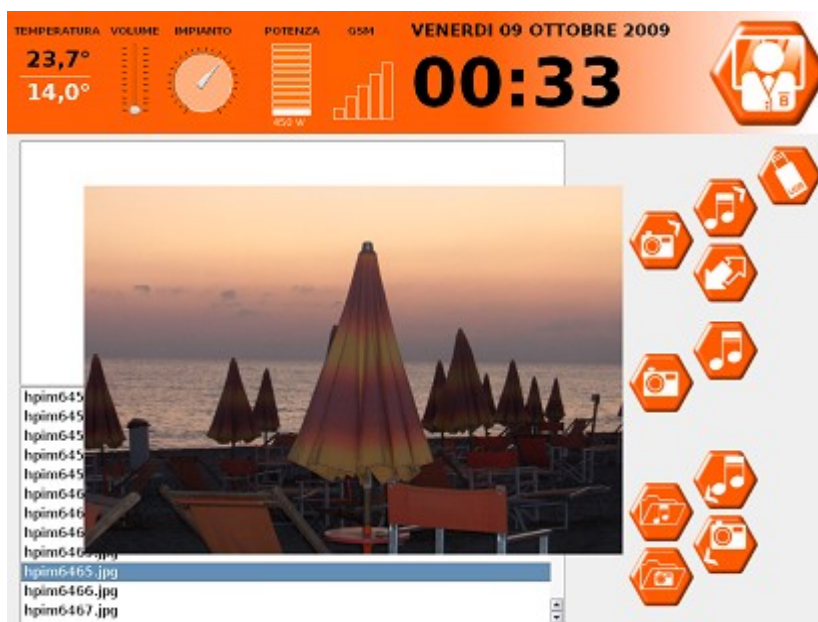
TEMPERATURA VOLUME IMPIANTO POTENZA GSM VENERDI 09 OTTOBRE 2009

23,7°
14,0°

450 W

00:33

hpim645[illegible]
hpim645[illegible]
hpim645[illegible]
hpim645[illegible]
hpim645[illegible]
hpim646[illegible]
hpim646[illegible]
hpim646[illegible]
hpim646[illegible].jpg
hpim6465.jpg
hpim6466.jpg
hpim6467.jpg